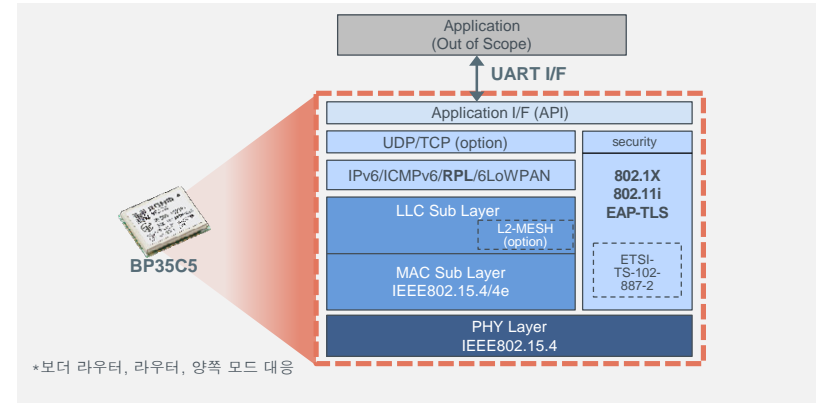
Application
(Out of Scope)

UART I/F

Application I/F (API)

UDP/TCP (option)

security

IPv6/ICMPv6/RPL/6LoWPAN

802.1X
802.11i
EAP-TLS

LLC Sub Layer

L2-MESH
(option)

ETSI-
TS-102-
887-2

MAC Sub Layer
IEEE802.15.4/4e

PHY Layer
IEEE802.15.4

BP35C5

*보더 라우터, 라우터, 양쪽 모드 대응